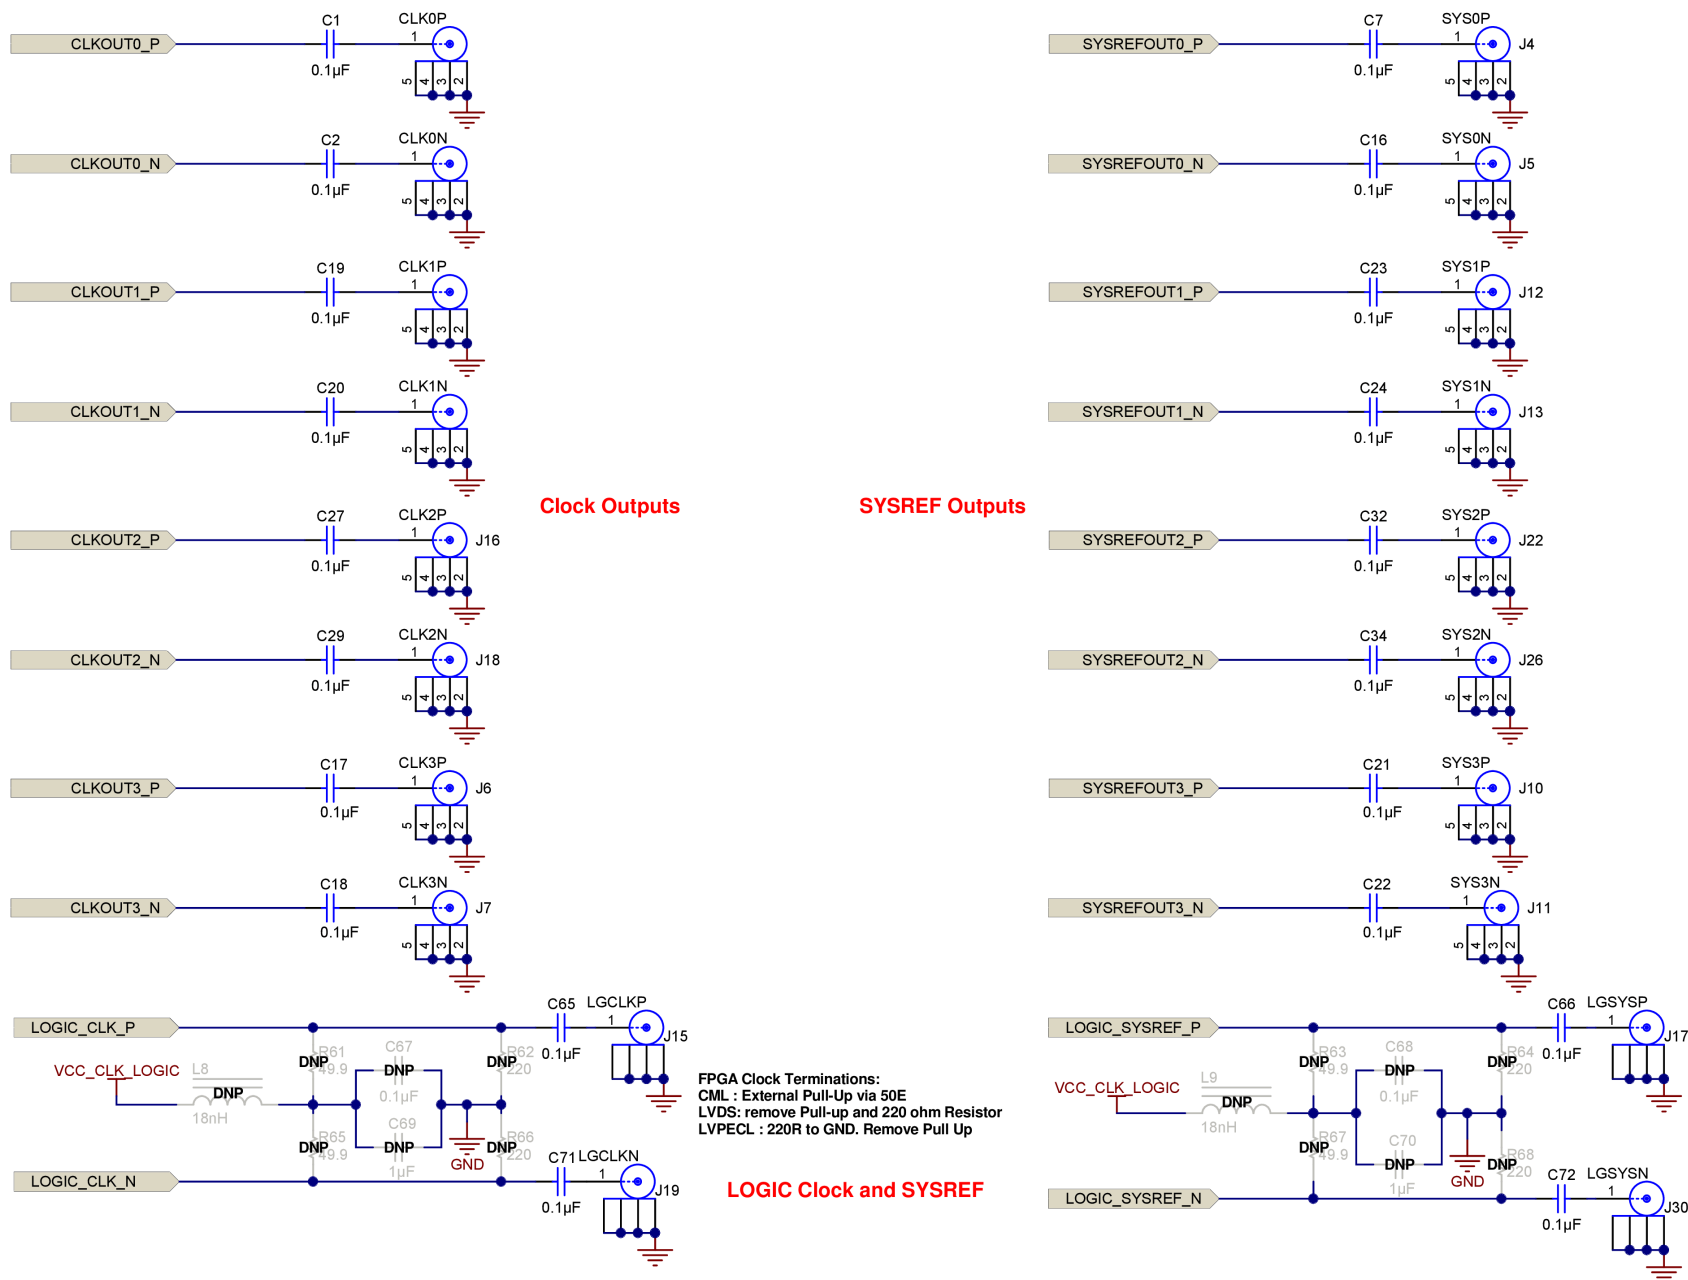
CLKOUT0_P C1 0.1µF CLK0P 1 5 4 3 2

CLKOUT0_N C2 0.1µF CLK0N 1 5 4 3 2

CLKOUT1_P C19 0.1µF CLK1P 1 5 4 3 2

CLKOUT1_N C20 0.1µF CLK1N 1 5 4 3 2

CLKOUT2_P C27 0.1µF CLK2P 1 J16 5 4 3 2

CLKOUT2_N C29 0.1µF CLK2N 1 J18 5 4 3 2

CLKOUT3_P C17 0.1µF CLK3P 1 J6 5 4 3 2

CLKOUT3_N C18 0.1µF CLK3N 1 J7 5 4 3 2

Clock Outputs

SYSREF Outputs

SYSREFOUT0_P C7 0.1µF SYS0P 1 J4 5 4 3 2

SYSREFOUT0_N C16 0.1µF SYS0N 1 J5 5 4 3 2

SYSREFOUT1_P C23 0.1µF SYS1P 1 J12 5 4 3 2

SYSREFOUT1_N C24 0.1µF SYS1N 1 J13 5 4 3 2

SYSREFOUT2_P C32 0.1µF SYS2P 1 J22 5 4 3 2

SYSREFOUT2_N C34 0.1µF SYS2N 1 J26 5 4 3 2

SYSREFOUT3_P C21 0.1µF SYS3P 1 J10 5 4 3 2

SYSREFOUT3_N C22 0.1µF SYS3N 1 J11 5 4 3 2

LOGIC_CLK_P C65 0.1µF LGCLKP 1 J15

VCC_CLK_LOGIC L8 DNP 18nH

DNP R61 49.9 C67 DNP 0.1µF DNP R62 220

DNP R65 49.9 C69 DNP 1µF GND DNP R66 220

LOGIC_CLK_N C71 0.1µF LGCLKN 1 J19

FPGA Clock Terminations:
CML : External Pull-Up via 50E
LVDS: remove Pull-up and 220 ohm Resistor
LVPECL : 220R to GND. Remove Pull Up

LOGIC Clock and SYSREF

LOGIC_SYSREF_P C66 0.1µF LGSYSP 1 J17

VCC_CLK_LOGIC L9 DNP 18nH

DNP R63 49.9 C68 DNP 0.1µF DNP R64 220

DNP R67 49.9 C70 DNP 1µF GND DNP R68 220

LOGIC_SYSREF_N C72 0.1µF LGSYSN 1 J30